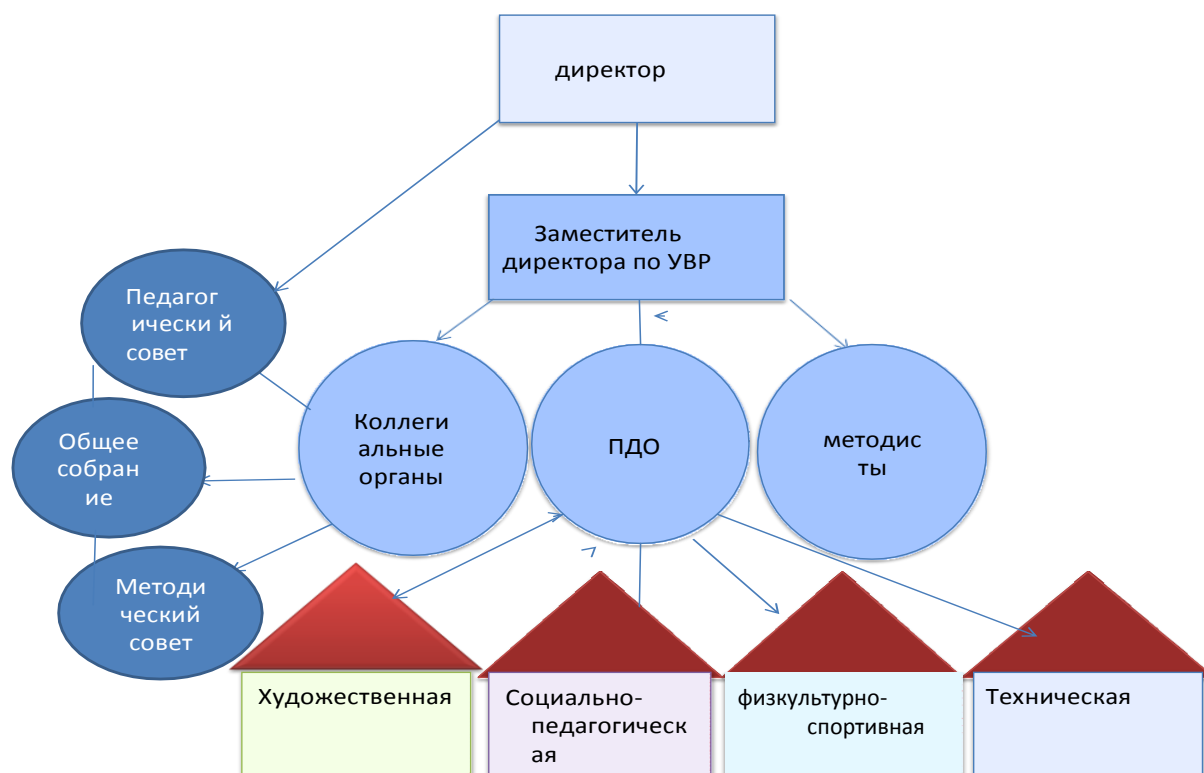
директор

Заместитель директора по УВР

Педагог ически й совет

Общее собран ие

Методи ческий совет

Коллеги альные органы

ПДО

методис ты

Художественная

Социально-педагогическ ая

физкультурно-спортивная

Техническая